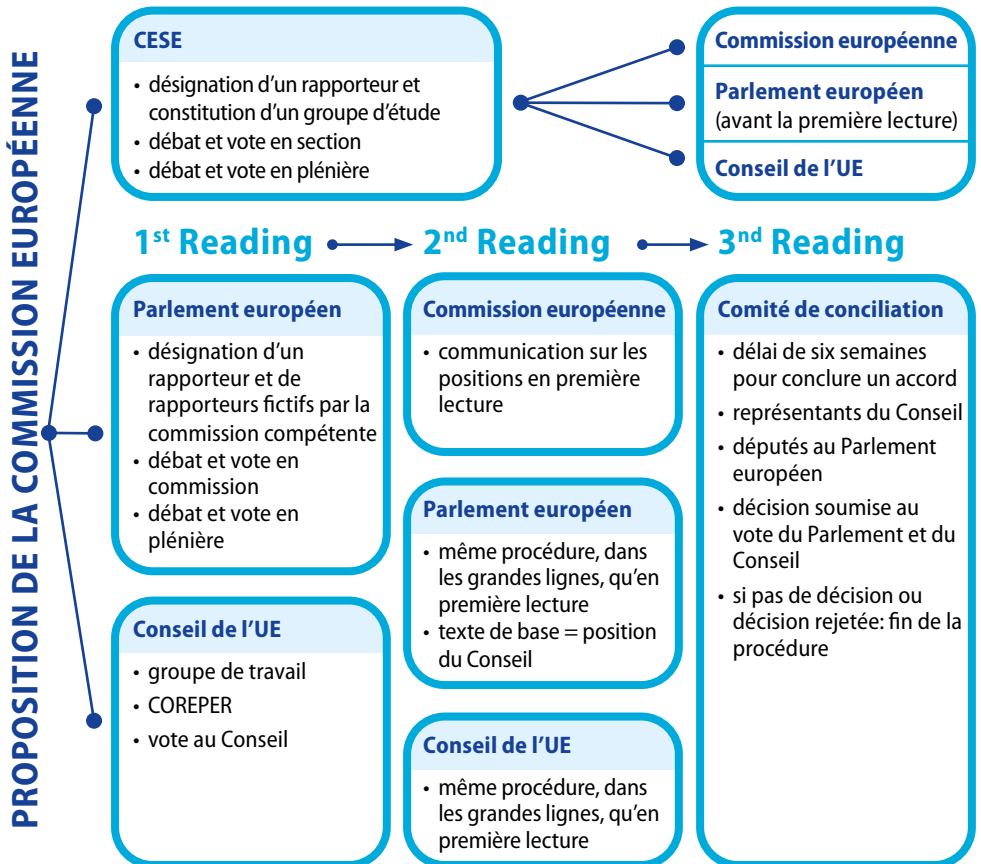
PROPOSITION DE LA COMMISSION EUROPÉENNE

CESE
• désignation d'un rapporteur et constitution d'un groupe d'étude
• débat et vote en section
• débat et vote en plénière

Commission européenne

Parlement européen
(avant la première lecture)

Conseil de l'UE

1$^{st}$ Reading → 2$^{nd}$ Reading → 3$^{nd}$ Reading

Parlement européen
• désignation d'un rapporteur et de rapporteurs fictifs par la commission compétente
• débat et vote en commission
• débat et vote en plénière

Conseil de l'UE
• groupe de travail
• COREPER
• vote au Conseil

Commission européenne
• communication sur les positions en première lecture

Parlement européen
• même procédure, dans les grandes lignes, qu'en première lecture
• texte de base = position du Conseil

Conseil de l'UE
• même procédure, dans les grandes lignes, qu'en première lecture

Comité de conciliation
• délai de six semaines pour conclure un accord
• représentants du Conseil
• députés au Parlement européen
• décision soumise au vote du Parlement et du Conseil
• si pas de décision ou décision rejetée: fin de la procédure